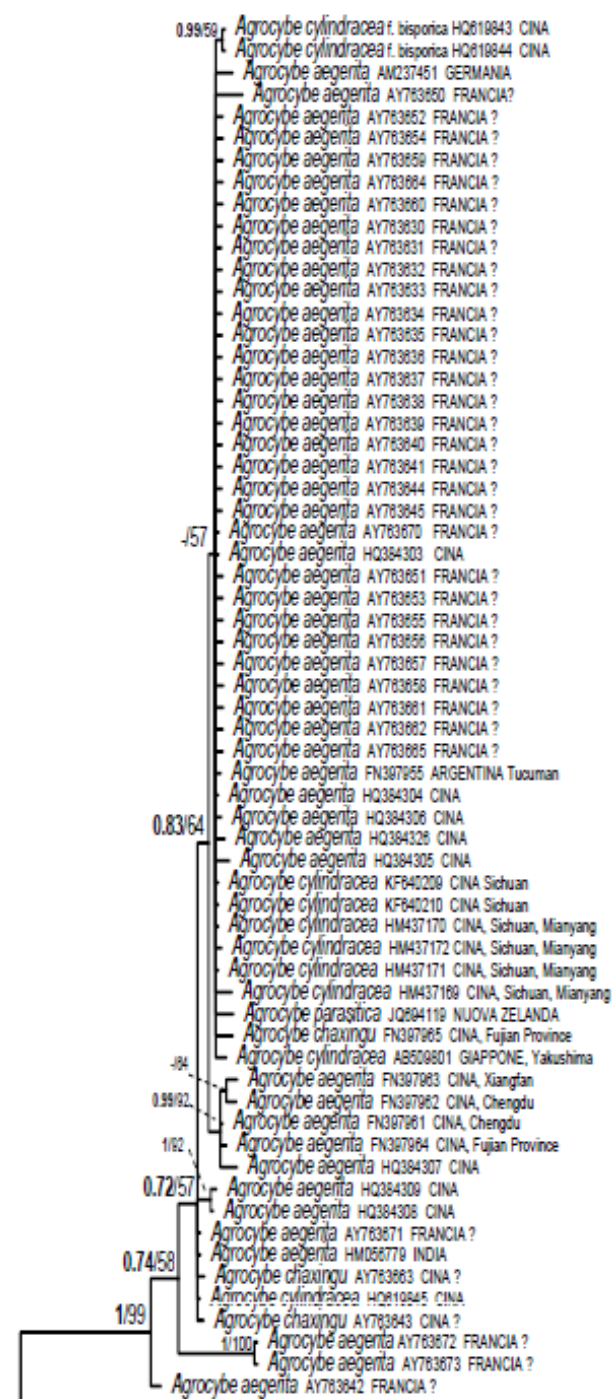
0.99/59 Agrocybe cylindracea f. bisporica HQ619843 CINA
Agrocybe cylindracea f. bisporica HQ619844 CINA
Agrocybe aegerita AM237451 GERMANIA
Agrocybe aegerita AY763650 FRANCIA?
Agrocybe aegerita AY763652 FRANCIA ?
Agrocybe aegerita AY763654 FRANCIA ?
Agrocybe aegerita AY763659 FRANCIA ?
Agrocybe aegerita AY763664 FRANCIA ?
Agrocybe aegerita AY763660 FRANCIA ?
Agrocybe aegerita AY763630 FRANCIA ?
Agrocybe aegerita AY763631 FRANCIA ?
Agrocybe aegerita AY763632 FRANCIA ?
Agrocybe aegerita AY763633 FRANCIA ?
Agrocybe aegerita AY763634 FRANCIA ?
Agrocybe aegerita AY763635 FRANCIA ?
Agrocybe aegerita AY763636 FRANCIA ?
Agrocybe aegerita AY763637 FRANCIA ?
Agrocybe aegerita AY763638 FRANCIA ?
Agrocybe aegerita AY763639 FRANCIA ?
Agrocybe aegerita AY763640 FRANCIA ?
Agrocybe aegerita AY763641 FRANCIA ?
Agrocybe aegerita AY763644 FRANCIA ?
Agrocybe aegerita AY763645 FRANCIA ?
Agrocybe aegerita AY763670 FRANCIA ?
-/57
Agrocybe aegerita HQ384303 CINA
Agrocybe aegerita AY763651 FRANCIA ?
Agrocybe aegerita AY763653 FRANCIA ?
Agrocybe aegerita AY763655 FRANCIA ?
Agrocybe aegerita AY763656 FRANCIA ?
Agrocybe aegerita AY763657 FRANCIA ?
Agrocybe aegerita AY763658 FRANCIA ?
Agrocybe aegerita AY763661 FRANCIA ?
Agrocybe aegerita AY763662 FRANCIA ?
Agrocybe aegerita AY763665 FRANCIA ?
Agrocybe aegerita FN397955 ARGENTINA Tucuman
Agrocybe aegerita HQ384304 CINA
0.83/64
Agrocybe aegerita HQ384306 CINA
Agrocybe aegerita HQ384326 CINA
Agrocybe aegerita HQ384305 CINA
Agrocybe cylindracea KF640209 CINA Sichuan
Agrocybe cylindracea KF640210 CINA Sichuan
Agrocybe cylindracea HM437170 CINA, Sichuan, Mianyang
Agrocybe cylindracea HM437172 CINA, Sichuan, Mianyang
Agrocybe cylindracea HM437171 CINA, Sichuan, Mianyang
Agrocybe cylindracea HM437169 CINA, Sichuan, Mianyang
Agrocybe parasitica JQ694119 NUOVA ZELANDA
Agrocybe chaxingu FN397965 CINA, Fujian Province
Agrocybe cylindracea AB509601 GIAPPONE, Yakushima
-/94
Agrocybe aegerita FN397963 CINA, Xiangfan
0.99/92
Agrocybe aegerita FN397962 CINA, Chengdu
Agrocybe aegerita FN397961 CINA, Chengdu
1/92
Agrocybe aegerita FN397964 CINA, Fujian Province
Agrocybe aegerita HQ384307 CINA
0.72/57
Agrocybe aegerita HQ384309 CINA
Agrocybe aegerita HQ384308 CINA
Agrocybe aegerita AY763671 FRANCIA ?
0.74/58
Agrocybe aegerita HM056779 INDIA
Agrocybe chaxingu AY763663 CINA ?
Agrocybe cylindracea HQ619845 CINA
1/99
Agrocybe chaxingu AY763643 CINA ?
1/100
Agrocybe aegerita AY763672 FRANCIA ?
Agrocybe aegerita AY763673 FRANCIA ?
Agrocybe aegerita AY763642 FRANCIA ?